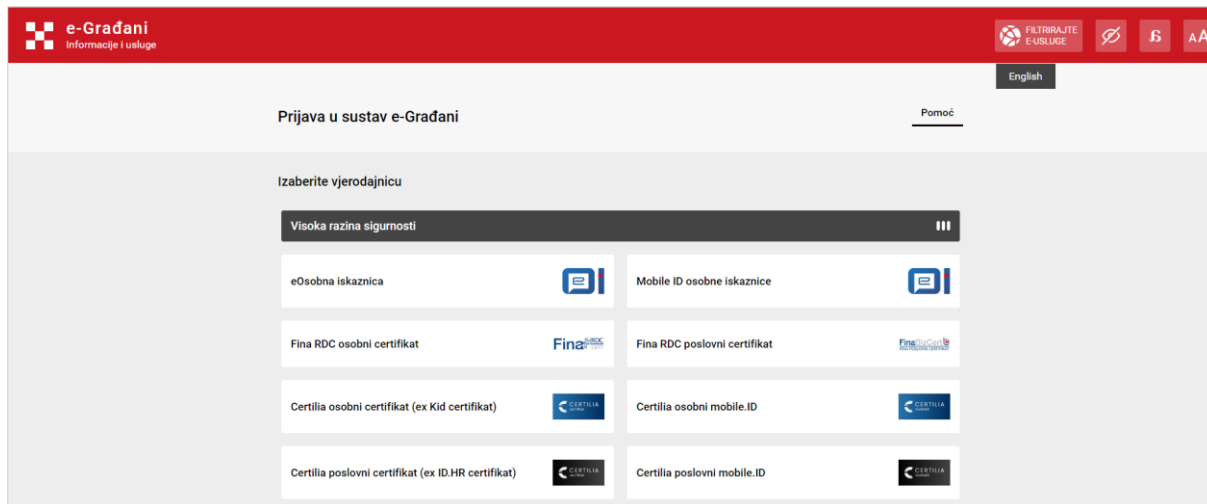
e-Građani
Informacije i usluge

FILTRIRAJTE E-USLUGE

English

Prijava u sustav e-Građani

Pomoć

Izaberite vjerodajnicu

Visoka razina sigurnosti

eOsobna iskaznica

Mobile ID osobne iskaznice

Fina RDC osobni certifikat

Fina

Fina RDC poslovni certifikat

FinaBizCert

Certilia osobni certifikat (ex Kid certifikat)

CERTILIA

Certilia osobni mobile.ID

CERTILIA

Certilia poslovni certifikat (ex ID.HR certifikat)

CERTILIA

Certilia poslovni mobile.ID

CERTILIA